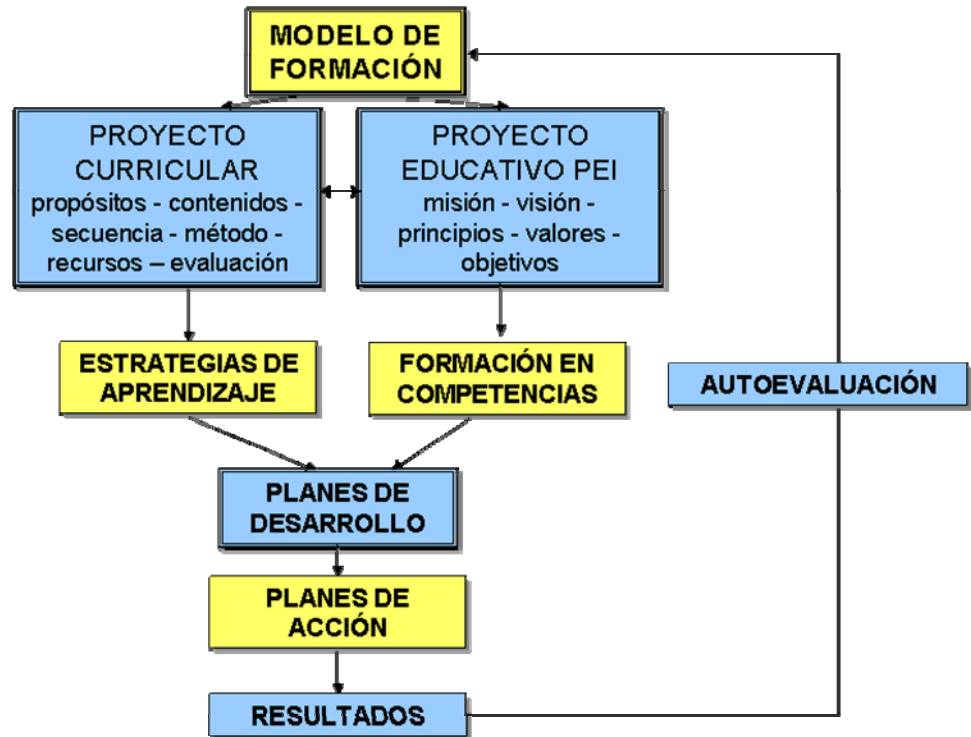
MODELO DE FORMACIÓN

PROYECTO CURRICULAR
propósitos - contenidos - secuencia - método - recursos – evaluación

PROYECTO EDUCATIVO PEI
misión - visión - principios - valores - objetivos

ESTRATEGIAS DE APRENDIZAJE

FORMACIÓN EN COMPETENCIAS

AUTOEVALUACIÓN

PLANES DE DESARROLLO

PLANES DE ACCIÓN

RESULTADOS